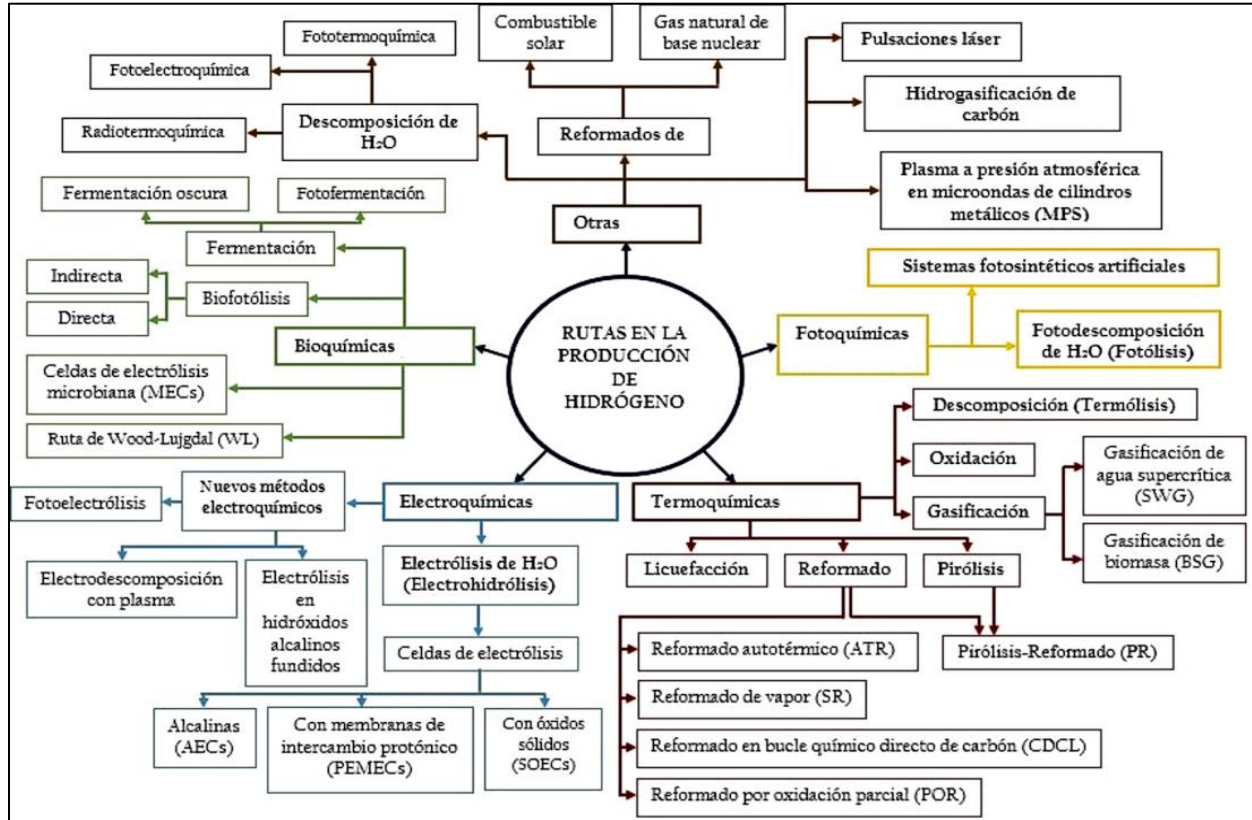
Fototermoquímica

Fotoelectroquímica

Radiotermoquímica

Descomposición de $H_2O$

Combustible solar

Gas natural de base nuclear

Reformados de

Pulsaciones láser

Hidrogasificación de carbón

Plasma a presión atmosférica en microondas de cilindros metálicos (MPS)

Otras

Fermentación oscura

Fotofermentación

Fermentación

Indirecta

Directa

Biofotólisis

Bioquímicas

Celdas de electrólisis microbiana (MECs)

Ruta de Wood-Lujgdal (WL)

RUTAS EN LA PRODUCCIÓN DE HIDRÓGENO

Sistemas fotosintéticos artificiales

Fotoquímicas

Fotodescomposición de $H_2O$ (Fotólisis)

Descomposición (Termólisis)

Oxidación

Gasificación

Gasificación de agua supercrítica (SWG)

Gasificación de biomasa (BSG)

Fotoelectrólisis

Nuevos métodos electroquímicos

Electroquímicas

Termoquímicas

Electrodescomposición con plasma

Electrólisis en hidróxidos alcalinos fundidos

Electrólisis de $H_2O$ (Electrohidrólisis)

Celdas de electrólisis

Alcalinas (AECs)

Con membranas de intercambio protónico (PEMECs)

Con óxidos sólidos (SOECs)

Licuefacción

Reformado

Pirólisis

Reformado autotérmico (ATR)

Pirólisis-Reformado (PR)

Reformado de vapor (SR)

Reformado en bucle químico directo de carbón (CDCL)

Reformado por oxidación parcial (POR)